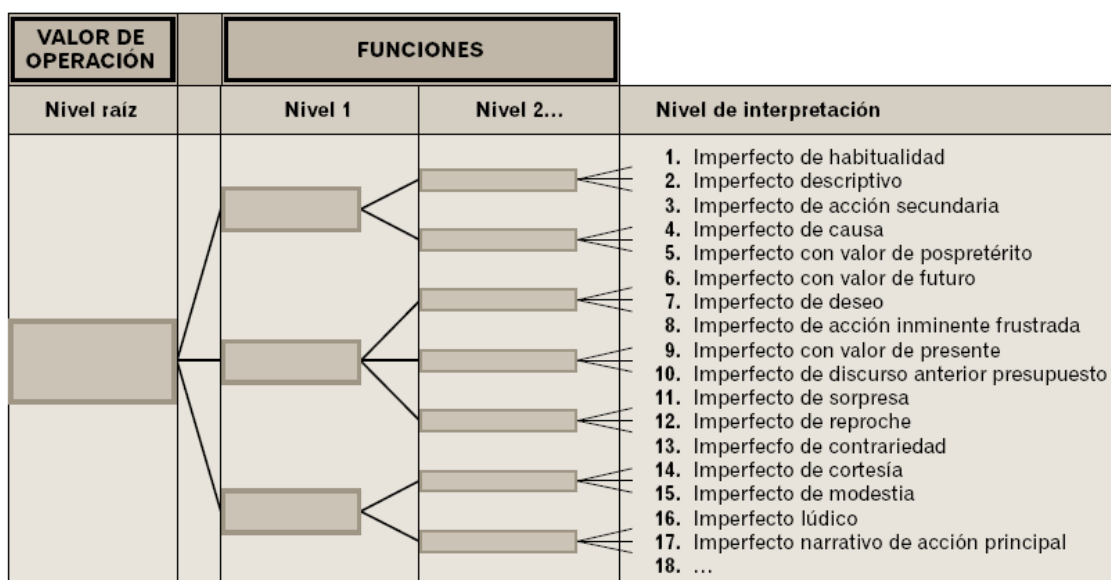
| VALOR DE OPERACIÓN | | FUNCIONES | | |
|---|---|---|---|---|
| Nivel raíz | | Nivel 1 | Nivel 2... | Nivel de interpretación |

1. Imperfecto de habitualidad
2. Imperfecto descriptivo
3. Imperfecto de acción secundaria
4. Imperfecto de causa
5. Imperfecto con valor de pospretérito
6. Imperfecto con valor de futuro
7. Imperfecto de deseo
8. Imperfecto de acción inminente frustrada
9. Imperfecto con valor de presente
10. Imperfecto de discurso anterior presupuesto
11. Imperfecto de sorpresa
12. Imperfecto de reproche
13. Imperfecfo de contrariedad
14. Imperfecto de cortesía
15. Imperfecto de modestia
16. Imperfecto lúdico
17. Imperfecto narrativo de acción principal
18. ...